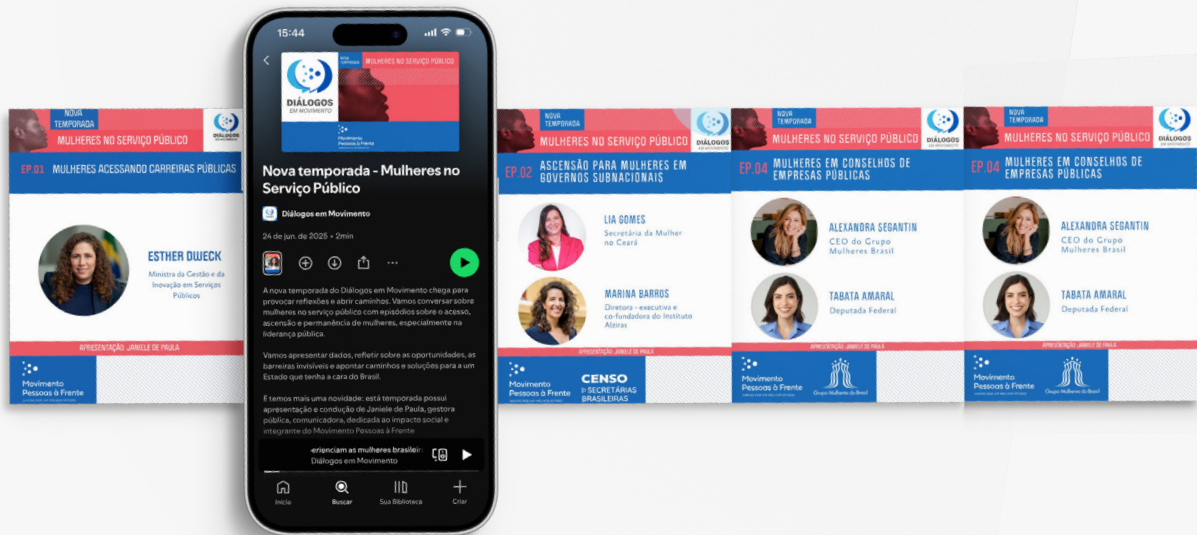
NOVA TEMPORADA
MULHERES NO SERVIÇO PÚBLICO
DIÁLOGOS EM MOVIMENTO
EP.01 MULHERES ACESSANDO CARREIRAS PÚBLICAS
ESTHER DWECK
Ministra da Gestão e da Inovação em Serviços Públicos
APRESENTAÇÃO JANIELE DE PAULA
Movimento Pessoas à Frente

15:44
DIÁLOGOS EM MOVIMENTO
NOVA TEMPORADA
MULHERES NO SERVIÇO PÚBLICO
Movimento Pessoas à Frente
Nova temporada - Mulheres no Serviço Público
Diálogos em Movimento
24 de jun. de 2025 • 2min
A nova temporada do Diálogos em Movimento chega para provocar reflexões e abrir caminhos. Vamos conversar sobre mulheres no serviço público com episódios sobre o acesso, ascensão e permanência de mulheres, especialmente na liderança pública.
Vamos apresentar dados, refletir sobre as oportunidades, as barreiras invisíveis e apontar caminhos e soluções para um Estado que tenha a cara do Brasil.
E temos mais uma novidade: está temporada possui apresentação e condução de Janiele de Paula, gestora pública, comunicadora, dedicada ao impacto social e integrante do Movimento Pessoas à Frente
erienciam as mulheres brasileir
Diálogos em Movimento
Início
Buscar
Sua Biblioteca
Criar

NOVA TEMPORADA
MULHERES NO SERVIÇO PÚBLICO
DIÁLOGOS EM MOVIMENTO
EP.02 ASCENSÃO PARA MULHERES EM GOVERNOS SUBNACIONAIS
LIA GOMES
Secretária da Mulher no Ceará
MARINA BARROS
Diretora - executiva e co-fundadora do Instituto Alziras
APRESENTAÇÃO JANIELE DE PAULA
Movimento Pessoas à Frente
CENSO DE SECRETÁRIAS BRASILEIRAS

NOVA TEMPORADA
MULHERES NO SERVIÇO PÚBLICO
DIÁLOGOS EM MOVIMENTO
EP.04 MULHERES EM CONSELHOS DE EMPRESAS PÚBLICAS
ALEXANDRA SEGANTIN
CEO do Grupo Mulheres Brasil
TABATA AMARAL
Deputada Federal
APRESENTAÇÃO JANIELE DE PAULA
Movimento Pessoas à Frente
Grupo Mulheres do Brasil

NOVA TEMPORADA
MULHERES NO SERVIÇO PÚBLICO
DIÁLOGOS EM MOVIMENTO
EP.04 MULHERES EM CONSELHOS DE EMPRESAS PÚBLICAS
ALEXANDRA SEGANTIN
CEO do Grupo Mulheres Brasil
TABATA AMARAL
Deputada Federal
APRESENTAÇÃO JANIELE DE PAULA
Movimento Pessoas à Frente
Grupo Mulheres do Brasil